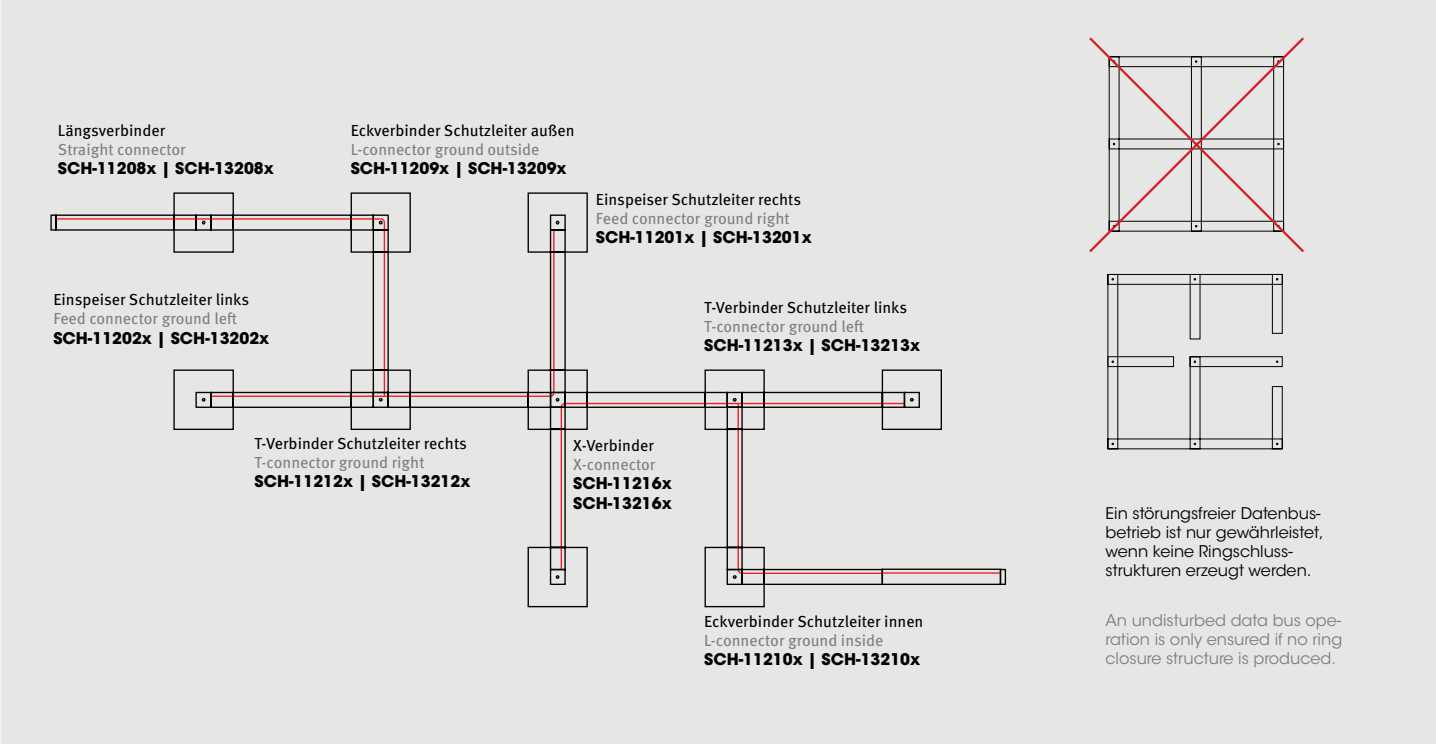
Längsverbinder
Straight connector
SCH-11208x | SCH-13208x

Eckverbinder Schutzleiter außen
L-connector ground outside
SCH-11209x | SCH-13209x

Einspeiser Schutzleiter rechts
Feed connector ground right
SCH-11201x | SCH-13201x

Einspeiser Schutzleiter links
Feed connector ground left
SCH-11202x | SCH-13202x

T-Verbinder Schutzleiter links
T-connector ground left
SCH-11213x | SCH-13213x

T-Verbinder Schutzleiter rechts
T-connector ground right
SCH-11212x | SCH-13212x

X-Verbinder
X-connector
SCH-11216x
SCH-13216x

Eckverbinder Schutzleiter innen
L-connector ground inside
SCH-11210x | SCH-13210x

Ein störungsfreier Datenbusbetrieb ist nur gewährleistet, wenn keine Ringschlussstrukturen erzeugt werden.

An undisturbed data bus operation is only ensured if no ring closure structure is produced.